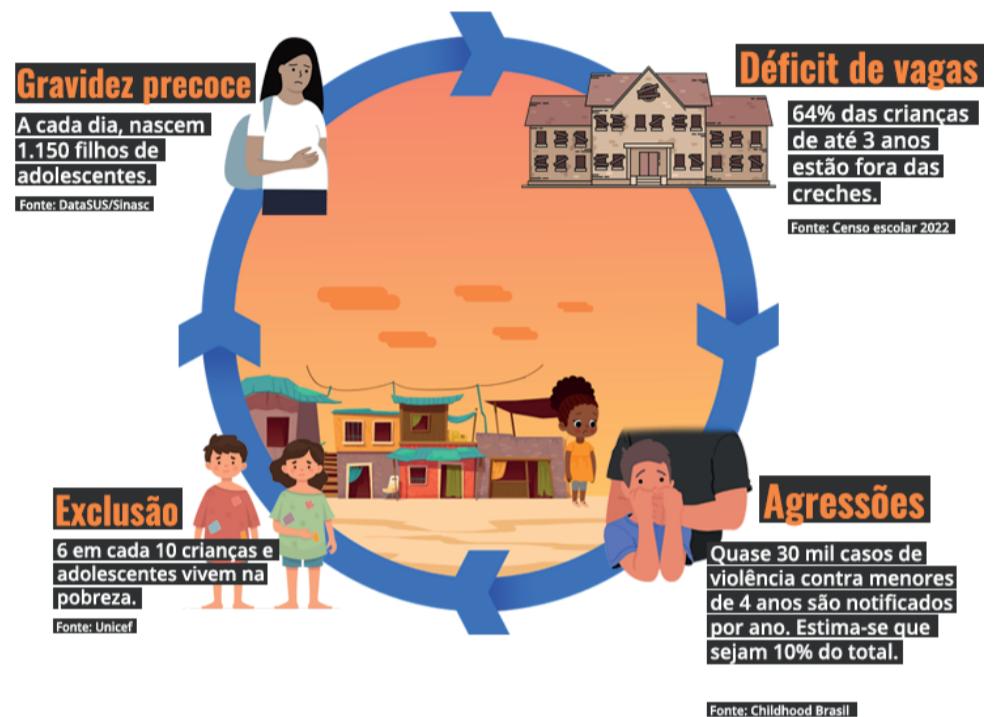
Gravidez precoce

A cada dia, nascem 1.150 filhos de adolescentes.

Fonte: DataSUS/Sinasc

Déficit de vagas

64% das crianças de até 3 anos estão fora das creches.

Fonte: Censo escolar 2022

Exclusão

6 em cada 10 crianças e adolescentes vivem na pobreza.

Fonte: Unicef

Agressões

Quase 30 mil casos de violência contra menores de 4 anos são notificados por ano. Estima-se que sejam 10% do total.

Fonte: Childhood Brasil